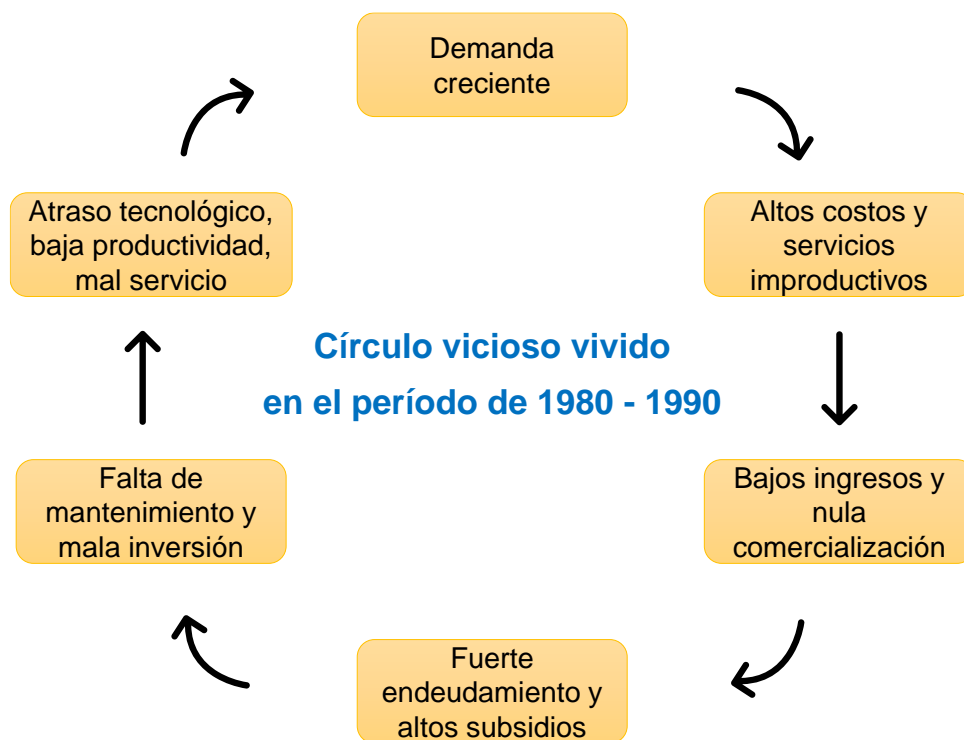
Demanda creciente

Altos costos y servicios improductivos

Bajos ingresos y nula comercialización

Fuerte endeudamiento y altos subsidios

Falta de mantenimiento y mala inversión

Atraso tecnológico, baja productividad, mal servicio

Círculo vicioso vivido en el período de 1980 - 1990